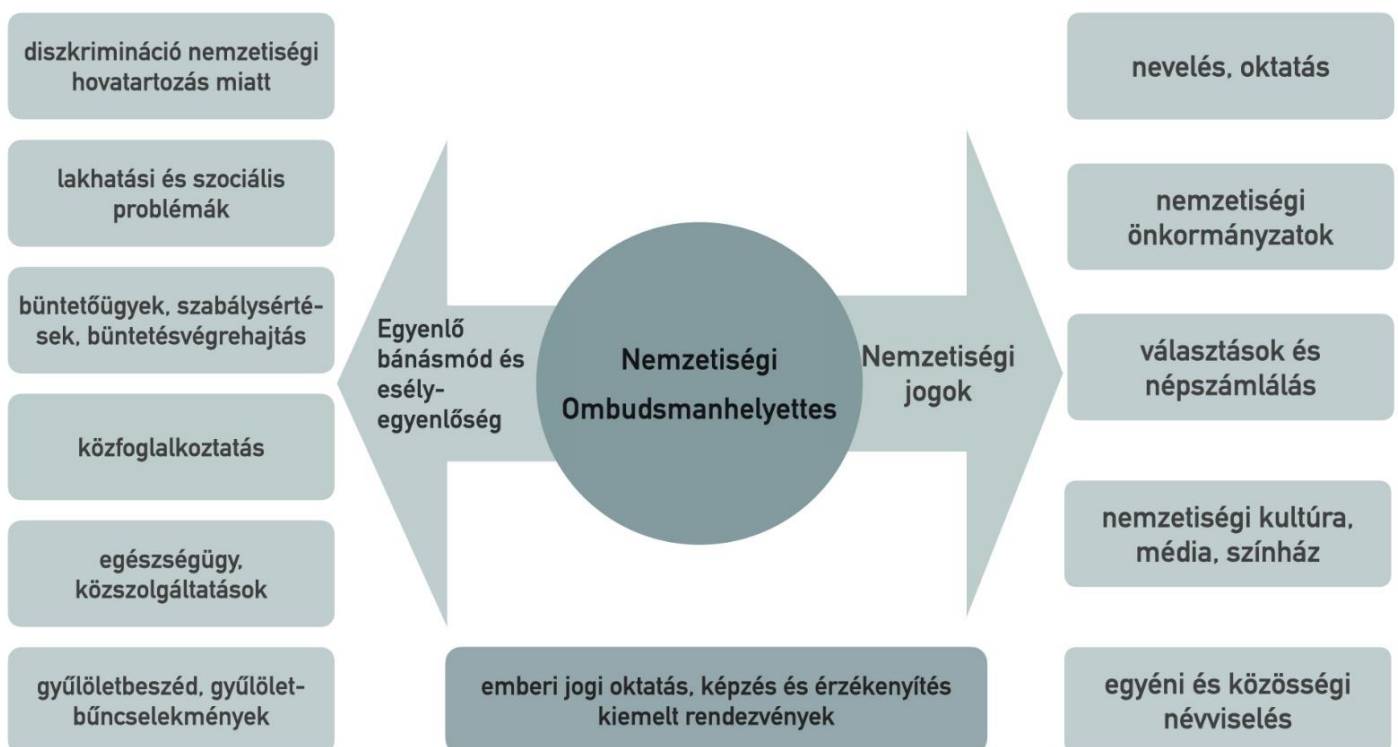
diszkrimináció nemzetiségi hovatartozás miatt

lakhatási és szociális problémák

büntetőügyek, szabálysértések, büntetésvégrehajtás

közfoglalkoztatás

egészségügy, közszolgáltatások

gyűlöletbeszéd, gyűlöletbűncselekmények

Egyenlő bánásmód és esélyegyenlőség

Nemzetiségi Ombudsmanhelyettes

Nemzetiségi jogok

nevelés, oktatás

nemzetiségi önkormányzatok

választások és népszámlálás

nemzetiségi kultúra, média, színház

egyéni és közösségi névviselés

emberi jogi oktatás, képzés és érzékenyítés kiemelt rendezvények